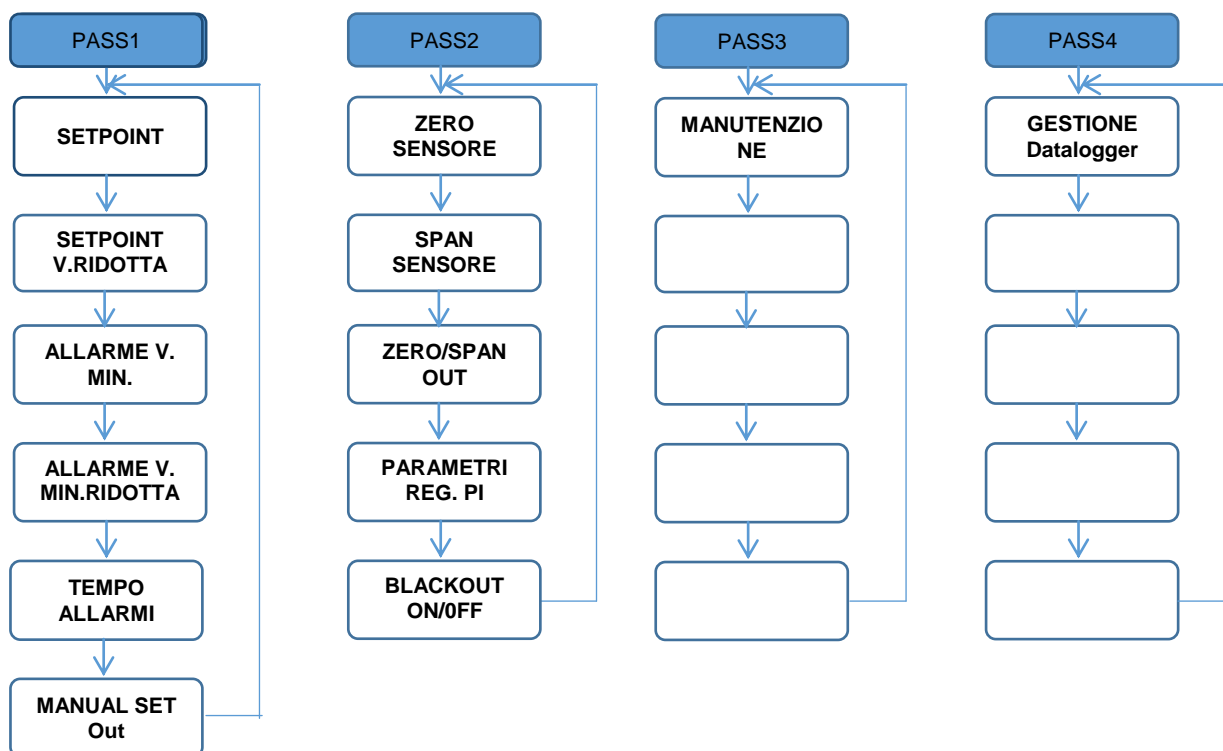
PASS1

SETPOINT

SETPOINT V.RIDOTTA

ALLARME V. MIN.

ALLARME V. MIN.RIDOTTA

TEMPO ALLARMI

MANUAL SET Out

PASS2

ZERO SENSORE

SPAN SENSORE

ZERO/SPAN OUT

PARAMETRI REG. PI

BLACKOUT ON/0FF

PASS3

MANUTENZIO NE

PASS4

GESTIONE Datalogger